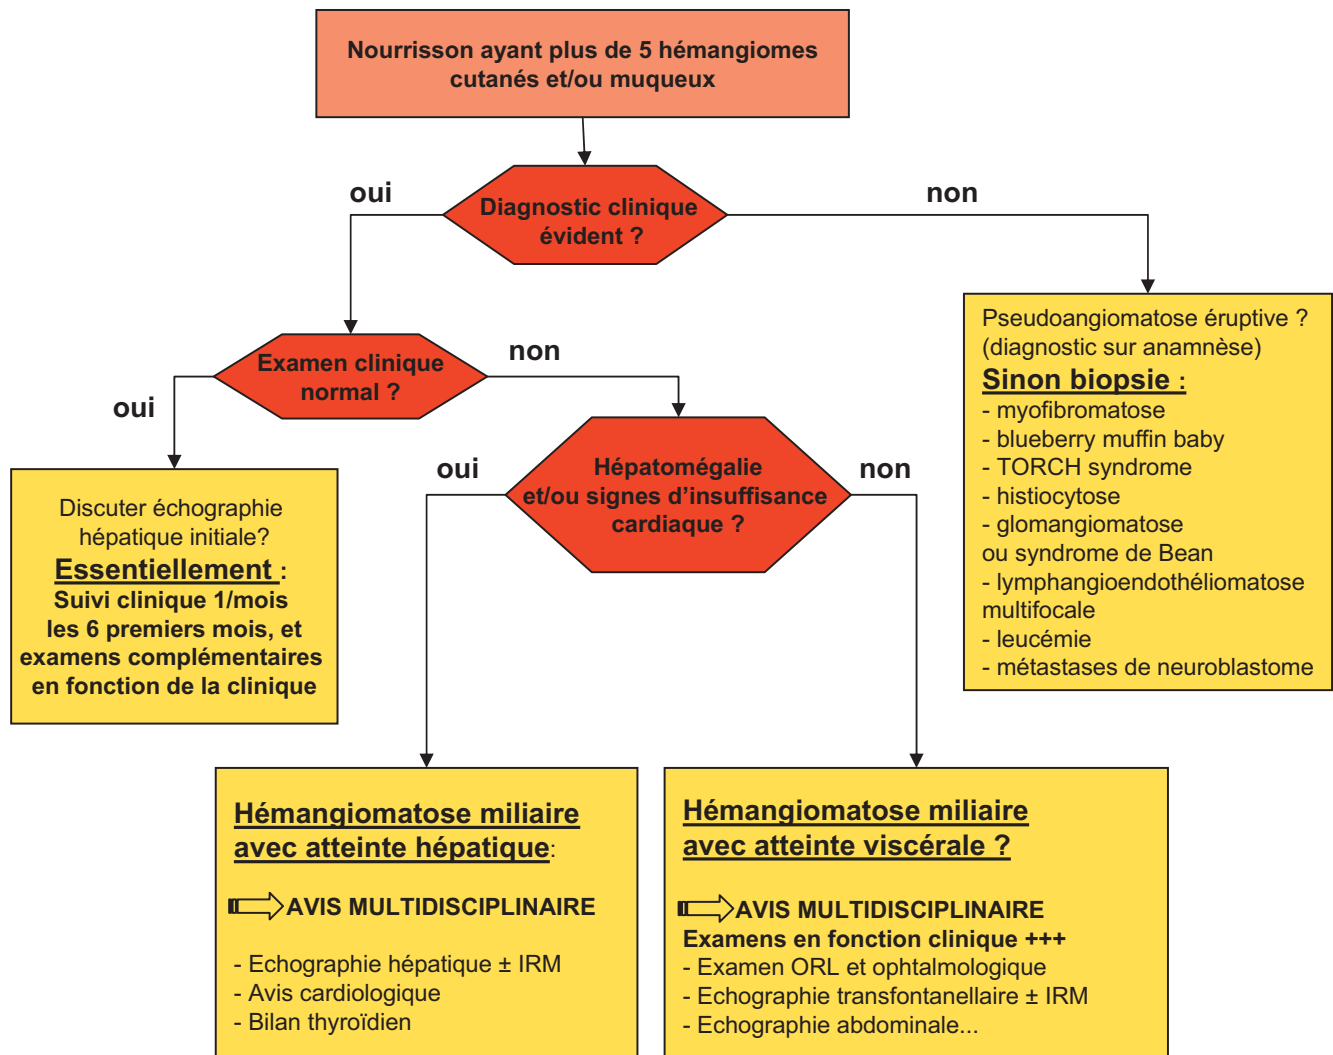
Nourrisson ayant plus de 5 hémangiomes cutanés et/ou muqueux

oui

Diagnostic clinique évident ?

non

Examen clinique normal ?

non

oui

Pseudoangiomatose éruptive ? (diagnostic sur anamnèse)
Sinon biopsie :
- myofibromatose
- blueberry muffin baby
- TORCH syndrome
- histiocytose
- glomangiomatose
ou syndrome de Bean
- lymphangioendothéliomatose multifocale
- leucémie
- métastases de neuroblastome

oui

Hépatomégalie et/ou signes d'insuffisance cardiaque ?

non

Discuter échographie hépatique initiale?
Essentiellement :
Suivi clinique 1/mois les 6 premiers mois, et examens complémentaires en fonction de la clinique

Hémangiomatose miliaire avec atteinte hépatique:

AVIS MULTIDISCIPLINAIRE

- Echographie hépatique ± IRM
- Avis cardiologique
- Bilan thyroïdien

Hémangiomatose miliaire avec atteinte viscérale ?

AVIS MULTIDISCIPLINAIRE
Examens en fonction clinique +++
- Examen ORL et ophtalmologique
- Echographie transfontanellaire ± IRM
- Echographie abdominale...